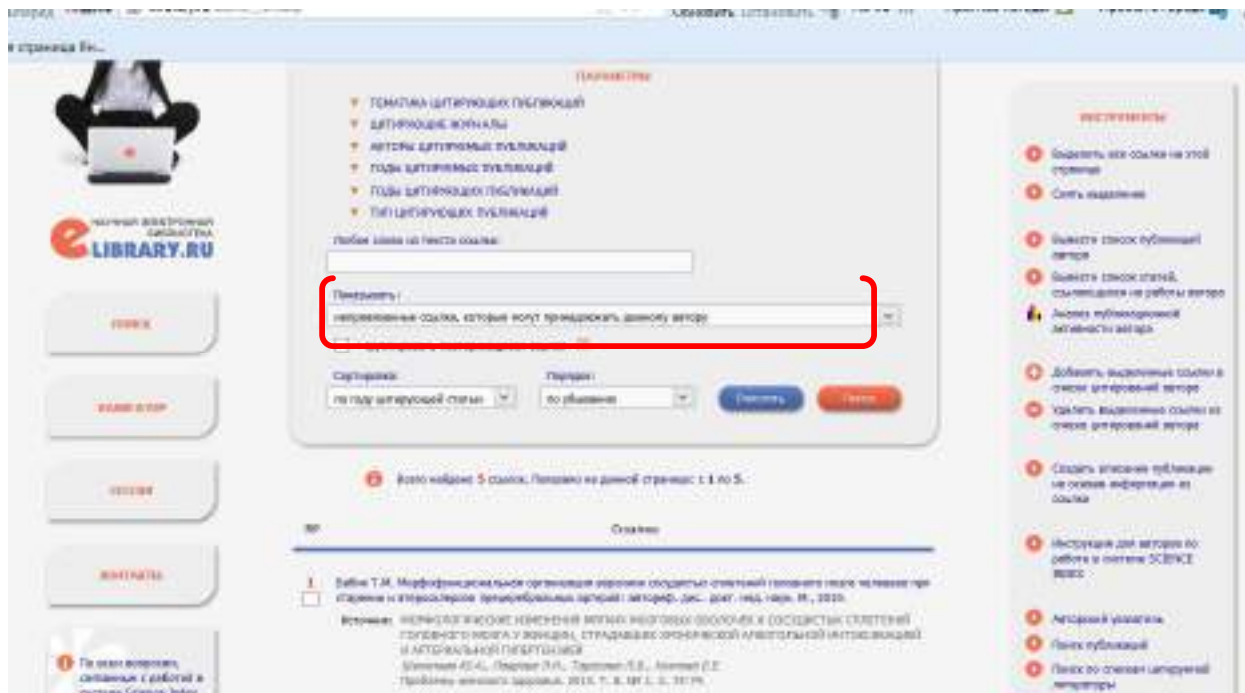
я страница В...

ПАРАМЕТРЫ

ТЕМАТИКА ЦИТИРУЮЩИХ ПУБЛИКАЦИЙ
ЦИТИРУЮЩИЕ ЖУРНАЛЫ
АВТОРЫ ЦИТИРУЮЩИХ ПУБЛИКАЦИЙ
ГОДЫ ЦИТИРУЕМЫХ ПУБЛИКАЦИЙ
ГОДЫ ЦИТИРУЮЩИХ ПУБЛИКАЦИЙ
ТИП ЦИТИРУЮЩИХ ПУБЛИКАЦИЙ

Любое слово из текста ссылки:

Показывать:
непривязанные ссылки, которые могут принадлежать данному автору

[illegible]

Сортировка:
по году цитирующей статьи

Порядок:
по убыванию

Выполнить

Поиск

Всего найдено 5 ссылок. Показано на данной странице: с 1 по 5.

№

Ссылка

1 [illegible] Т.М. Морфофункциональная организация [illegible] сосудистого сплетения головного мозга человека при старении и атеросклерозе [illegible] артерий: автореф. дис. ... докт. мед. наук. М., 2010.

Источник: МОРФОЛОГИЧЕСКИЕ ИЗМЕНЕНИЯ МЯГКИХ МОЗГОВЫХ ОБОЛОЧЕК И СОСУДИСТЫХ СПЛЕТЕНИЙ ГОЛОВНОГО МОЗГА У ЖЕНЩИН, СТРАДАВШИХ ХРОНИЧЕСКОЙ АЛКОГОЛЬНОЙ ИНТОКСИКАЦИЕЙ И АРТЕРИАЛЬНОЙ ГИПЕРТЕНЗИЕЙ
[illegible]
Проблемы женского здоровья. 2013. Т. 8. № 1. С. 35-39.

научная электронная библиотека
eLIBRARY.RU

ПОИСК

ВЫБОР АВТОР

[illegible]

КОНТАКТЫ

По всем вопросам, связанным с работой в системе Science Index

ИНСТРУМЕНТЫ

Выделить все ссылки на этой странице
Снять выделение
Вывести список публикаций автора
Вывести список статей, ссылающихся на работы автора
Анализ публикационной активности автора
Добавить выделенные ссылки в список цитирований автора
Удалить выделенные ссылки из списка цитирований автора
Создать описание публикации на основе информации из ссылки
Инструкция для авторов по работе в системе SCIENCE INDEX
Авторский указатель
Поиск публикаций
Поиск по спискам цитируемой литературы